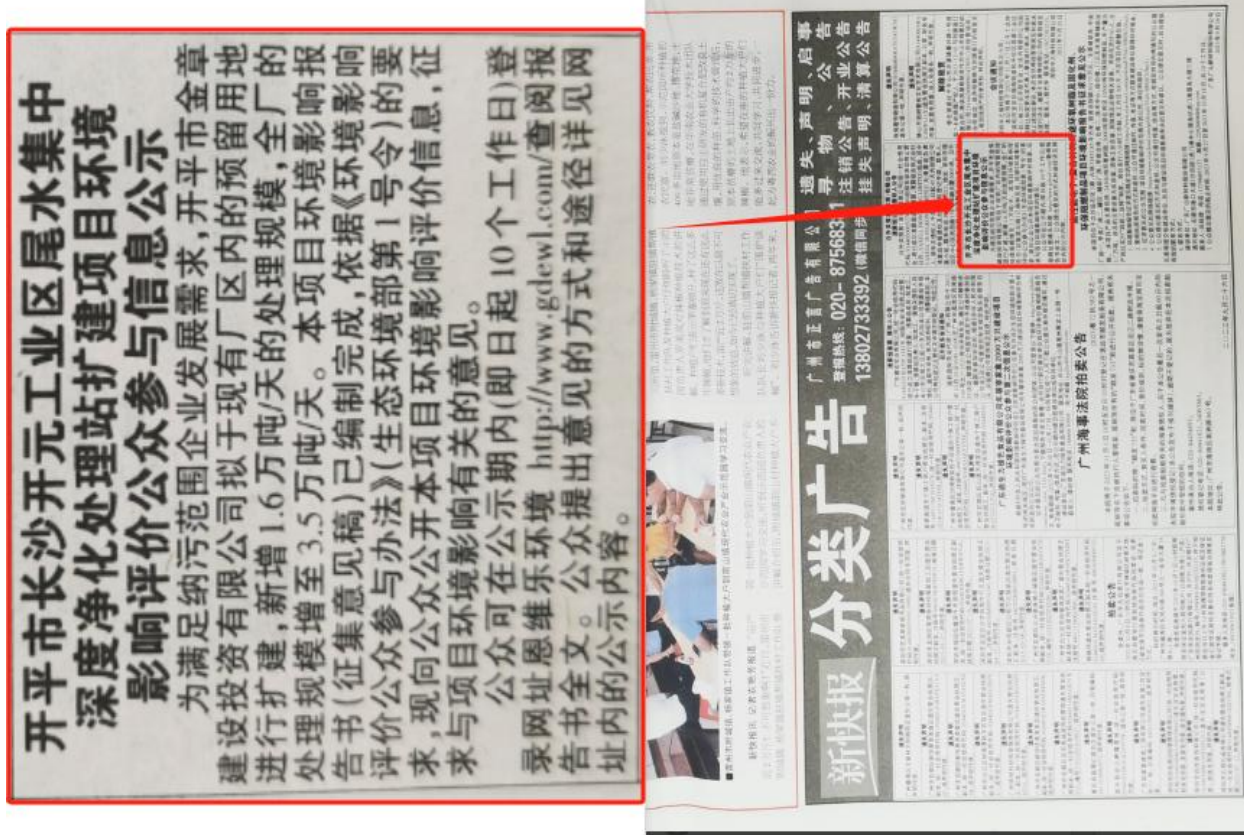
开平市长沙开元工业区尾水集中深度净化处理站扩建项目环境影响评价公众参与信息公示

为满足纳污范围企业发展需求，开平市金章建设投资有限公司拟于现有厂区内的预留用地进行扩建，新增1.6万吨/天的处理规模，全厂的处理规模增至3.5万吨/天。本项目环境影响报告书（征集意见稿）已编制完成，依据《环境影响评价公众参与办法》（生态环境部第1号令）的要求，现向公众公开本项目环境影响评价信息，征求与项目环境影响有关的意见。

公众可在公示期内（即日起10个工作日）登录网址恩维乐环境 http://www.gdewl.com/查阅报告书全文。公众提出意见的方式和途径详见网址内的公示内容。

新快报 分类广告

广州市正直广告有限公司

服务热线：020-875683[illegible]

13802733392（微信同步）

遗失、声明、启事、寻物、公告、注销公告、开业公告、挂失声明、清算公告

广州海事法院拍卖公告